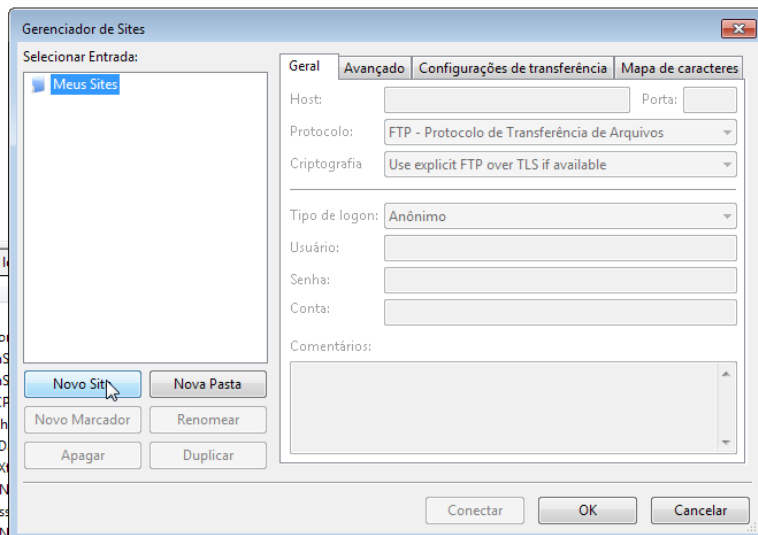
Gerenciador de Sites

Selecionar Entrada:

Meus Sites

Geral | Avançado | Configurações de transferência | Mapa de caracteres

Host:

Porta:

Protocolo: FTP - Protocolo de Transferência de Arquivos

Criptografia: Use explicit FTP over TLS if available

Tipo de logon: Anônimo

Usuário:

Senha:

Conta:

Comentários:

Novo Site

Nova Pasta

Novo Marcador

Renomear

Apagar

Duplicar

Conectar

OK

Cancelar